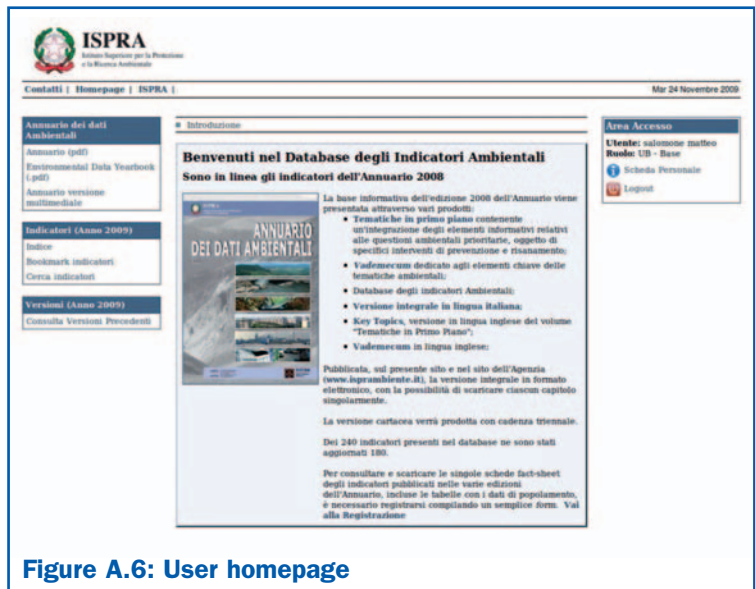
ISPRA
Istituto Superiore per la Protezione e la Ricerca Ambientale

Contatti | Homepage | ISPRA |

Mar 24 Novembre 2009

Annuario dei dati Ambientali
Annuario (pdf)
Environmental Data Yearbook (.pdf)
Annuario versione multimediale

Indicatori (Anno 2009)
Indice
Bookmark indicatori
Cerca indicatori

Versioni (Anno 2009)
Consulta Versioni Precedenti

Introduzione

Benvenuti nel Database degli Indicatori Ambientali

Sono in linea gli indicatori dell'Annuario 2008

ANNUARIO DEI DATI AMBIENTALI

La base informativa dell'edizione 2008 dell'Annuario viene presentata attraverso vari prodotti:
- Tematiche in primo piano contenente un'integrazione degli elementi informativi relativi alle questioni ambientali prioritarie, oggetto di specifici interventi di prevenzione e risanamento;
- Vademecum dedicato agli elementi chiave delle tematiche ambientali;
- Database degli indicatori Ambientali;
- Versione integrale in lingua Italiana;
- Key Topics, versione in lingua inglese del volume "Tematiche in Primo Piano";
- Vademecum in lingua inglese;

Pubblicata, sul presente sito e nel sito dell'Agenzia (www.isprambiente.it), la versione integrale in formato elettronico, con la possibilità di scaricare ciascun capitolo singolarmente.

La versione cartacea verrà prodotta con cadenza triennale.

Dei 240 indicatori presenti nel database ne sono stati aggiornati 180.

Per consultare e scaricare le singole schede fact-sheet degli indicatori pubblicati nelle varie edizioni dell'Annuario, incluse le tabelle con i dati di popolamento, è necessario registrarsi compilando un semplice form. Vai alla Registrazione

Area Accesso
Utente: salomone matteo
Ruolo: UB - Base
Scheda Personale
Logout

Figure A.6: User homepage